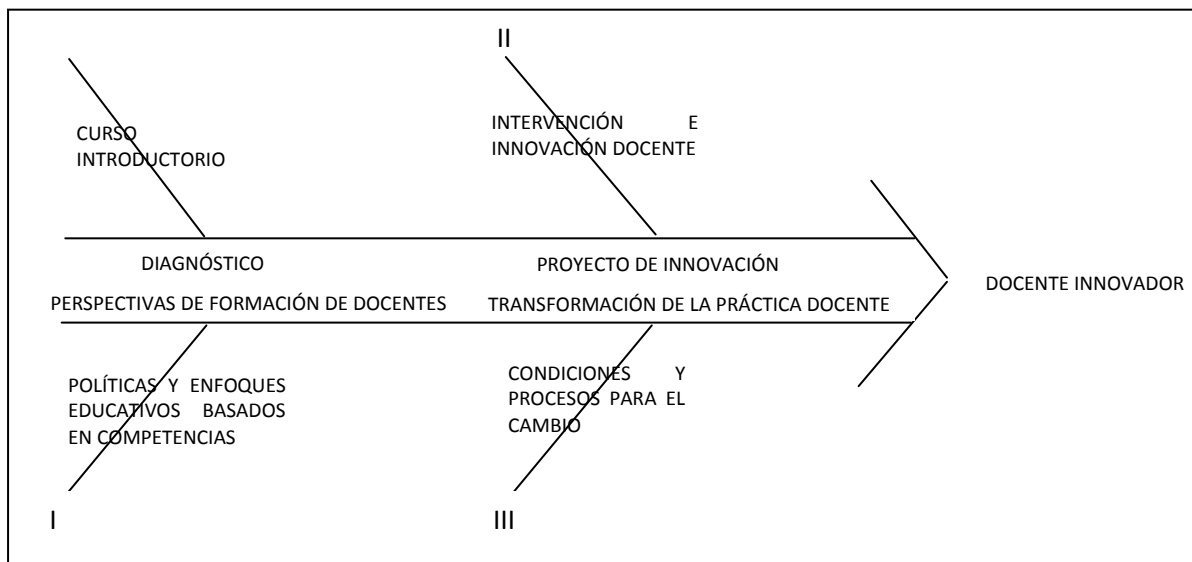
II

CURSO INTRODUCTORIO

INTERVENCIÓN E INNOVACIÓN DOCENTE

DIAGNÓSTICO

PROYECTO DE INNOVACIÓN

PERSPECTIVAS DE FORMACIÓN DE DOCENTES

TRANSFORMACIÓN DE LA PRÁCTICA DOCENTE

DOCENTE INNOVADOR

POLÍTICAS Y ENFOQUES EDUCATIVOS BASADOS EN COMPETENCIAS

CONDICIONES Y PROCESOS PARA EL CAMBIO

I

III